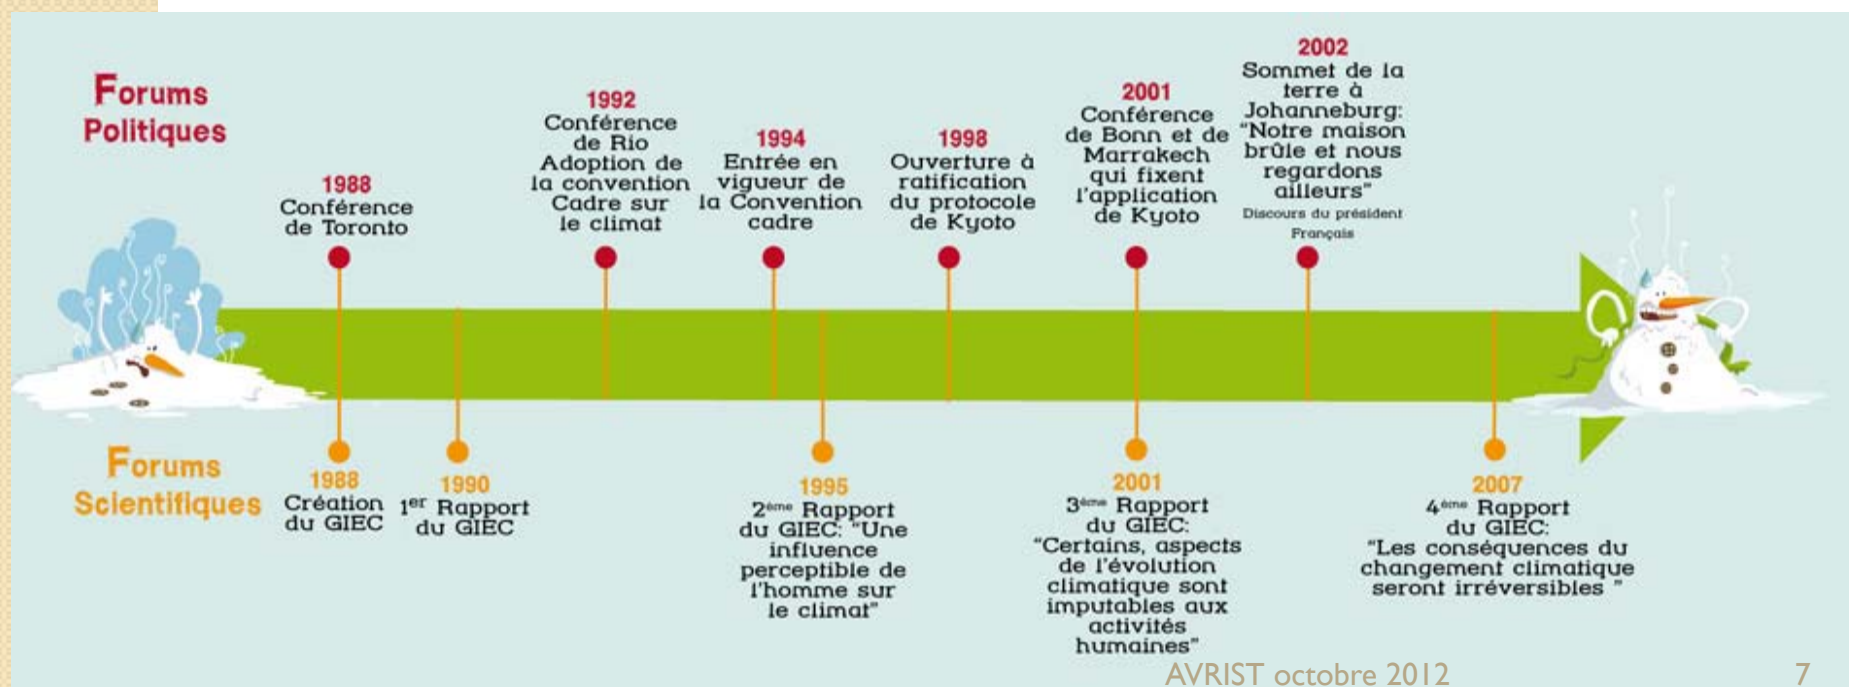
Forums Politiques

1988
Conférence de Toronto

1992
Conférence de Rio Adoption de la convention Cadre sur le climat

1994
Entrée en vigueur de la Convention cadre

1998
Ouverture à ratification du protocole de Kyoto

2001
Conférence de Bonn et de Marrakech qui fixent l'application de Kyoto

2002
Sommet de la terre à Johanneburg: "Notre maison brûle et nous regardons ailleurs"
Discours du président Français

Forums Scientifiques

1988
Création du GIEC

1990
1$^{er}$ Rapport du GIEC

1995
2$^{ème}$ Rapport du GIEC: "Une influence perceptible de l'homme sur le climat"

2001
3$^{ème}$ Rapport du GIEC: "Certains, aspects de l'évolution climatique sont imputables aux activités humaines"

2007
4$^{ème}$ Rapport du GIEC: "Les conséquences du changement climatique seront irréversibles "

AVRIST octobre 2012

7